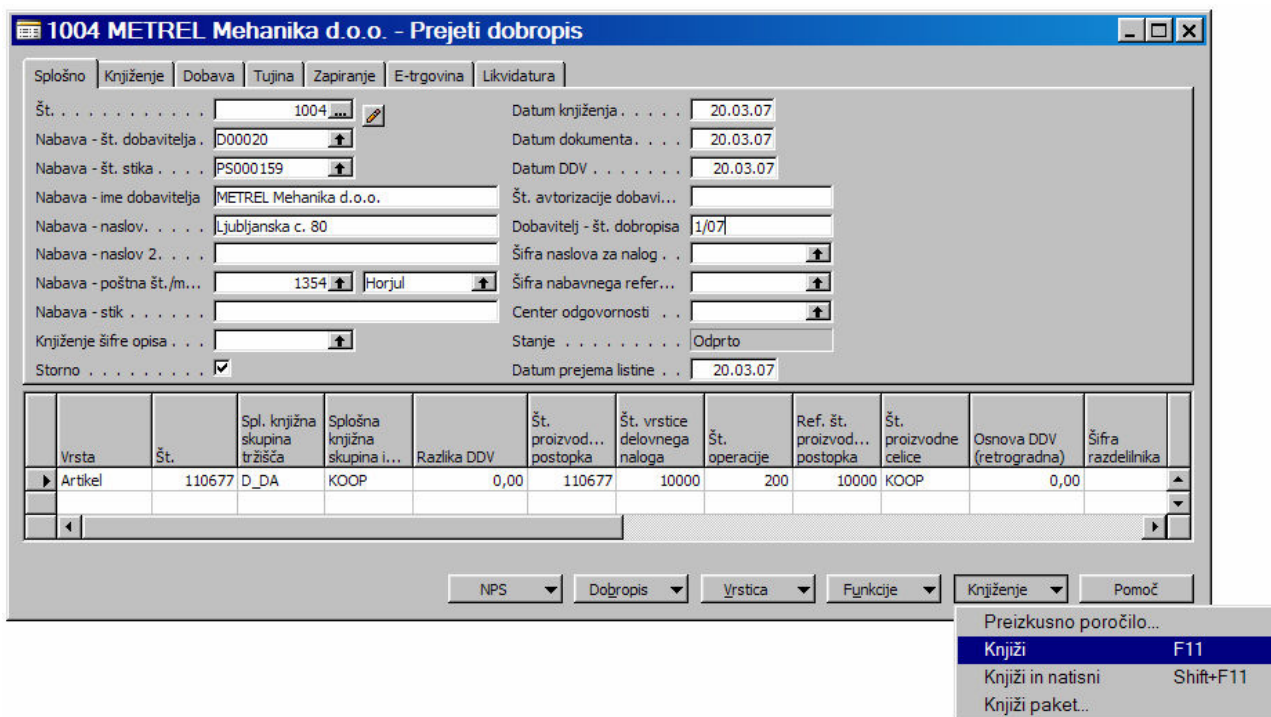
1004 METREL Mehanika d.o.o. - Prejeti dobropis

Splošno | Knjiženje | Dobava | Tujina | Zapiranje | E-trgovina | Likvidatura

Št. . . . . . . . . . . . 1004
Nabava - št. dobavitelja . D00020
Nabava - št. stika . . . . PS000159
Nabava - ime dobavitelja METREL Mehanika d.o.o.
Nabava - naslov. . . . . Ljubljanska c. 80
Nabava - naslov 2. . . .
Nabava - poštna št./m... 1354 Horjul
Nabava - stik . . . . . .
Knjiženje šifre opisa . . .
Storno . . . . . . . . . ☑

Datum knjiženja . . . . . 20.03.07
Datum dokumenta. . . . 20.03.07
Datum DDV . . . . . . . 20.03.07
Št. avtorizacije dobavi...
Dobavitelj - št. dobropisa 1/07
Šifra naslova za nalog . .
Šifra nabavnega refer...
Center odgovornosti . .
Stanje . . . . . . . . . Odprto
Datum prejema listine . . 20.03.07

| Vrsta | Št. | Spl. knjižna skupina tržišča | Splošna knjižna skupina i... | Razlika DDV | Št. proizvod... postopka | Št. vrstice delovnega naloga | Št. operacije | Ref. št. proizvod... postopka | Št. proizvodne celice | Osnova DDV (retrogradna) | Šifra razdelilnika |
|---|---|---|---|---|---|---|---|---|---|---|---|
| Artikel | 110677 | D_DA | KOOP | 0,00 | 110677 | 10000 | 200 | 10000 | KOOP | 0,00 | |

NPS | Dobropis | Vrstica | Funkcije | Knjiženje | Pomoč

Preizkusno poročilo...
Knjiži F11
Knjiži in natisni Shift+F11
Knjiži paket...